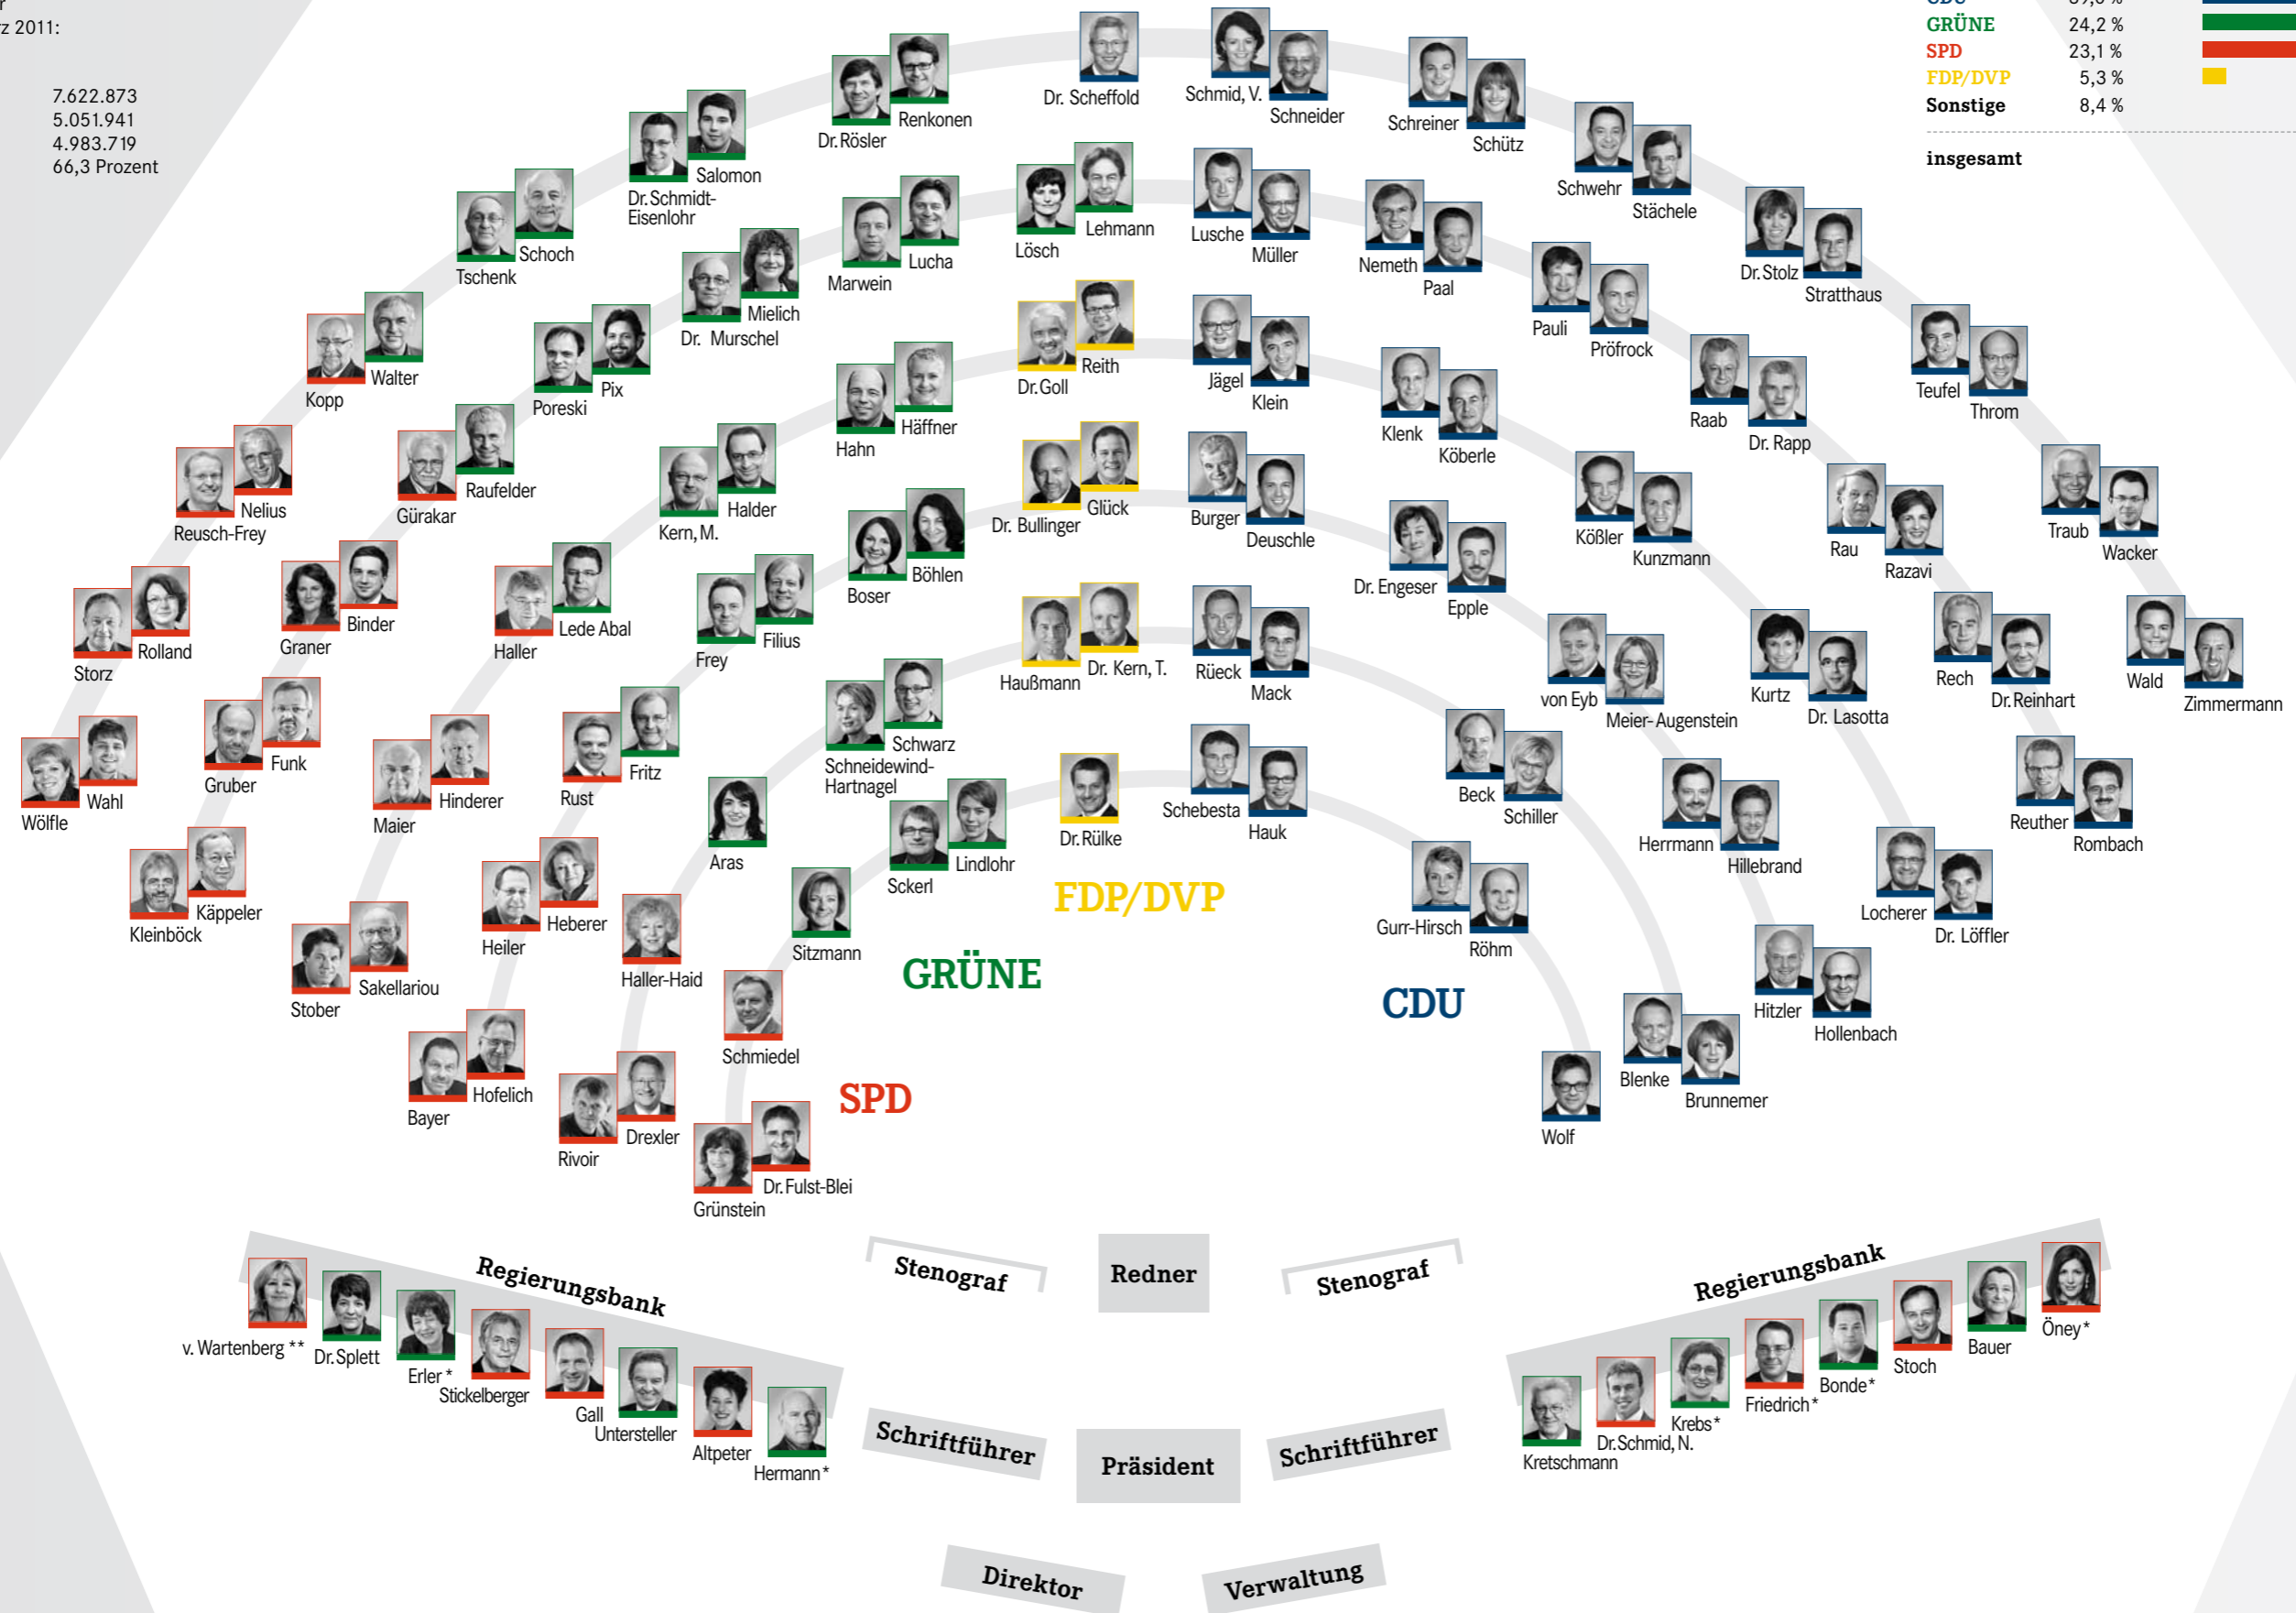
z 2011:

7.622.873
5.051.941
4.983.719
66,3 Prozent

GRÜNE 24,2 %
SPD 23,1 %
FDP/DVP 5,3 %
Sonstige 8,4 %

insgesamt

Renkonen
Dr. Rösler
Dr. Scheffold
Schmid, V.
Schneider
Schreiner
Schütz
Salomon
Dr. Schmidt-Eisenlohr
Schwehr
Stächele
Schoch
Tschenk
Lucha
Marwein
Lehmann
Lösch
Lusche
Müller
Nemeth
Paal
Dr. Stolz
Stratthaus
Mielich
Dr. Murschel
Pauli
Pröfrock
Walter
Kopp
Pix
Poreski
Reith
Dr. Goll
Jägel
Klein
Teufel
Throm
Häffner
Hahn
Klenk
Köberle
Raab
Dr. Rapp
Nelius
Reusch-Frey
Raufelder
Gürakar
Halder
Kern, M.
Glück
Dr. Bullinger
Burger
Deuschle
Rau
Razavi
Traub
Wacker
Köβler
Kunzmann
Böhlen
Boser
Dr. Engeser
Epple
Rolland
Storz
Binder
Graner
Lede Abal
Haller
Filius
Frey
Haußmann
Dr. Kern, T.
Rüeck
Mack
von Eyb
Meier-Augenstein
Kurtz
Dr. Lasotta
Rech
Dr. Reinhart
Wald
Zimmermann
Schwarz
Schneidewind-Hartnagel
Funk
Gruber
Hinderer
Maier
Fritz
Rust
Wahl
Wölfle
Dr. Rülke
Schebesta
Hauk
Beck
Schiller
Herrmann
Hillebrand
Reuther
Rombach
Lindlohr
Scherl
Aras
Käppeler
Kleinböck
Heberer
Heiler
Haller-Haid
Sitzmann
FDP/DVP
Gurr-Hirsch
Röhm
Locherer
Dr. Löffler
GRÜNE
CDU
Hitzler
Hollenbach
Sakellariou
Stober
Schmiedel
Hofelich
Bayer
SPD
Blenke
Brunnemer
Wolf
Drexler
Rivoir
Dr. Fulst-Blei
Grünstein

Regierungsbank
Stenograf
Redner
Stenograf
Regierungsbank
Öney*
Bauer
Stoch
Bonde*
Friedrich*
Krebs*
Dr. Schmid, N.
Kretschmann
v. Wartenberg **
Dr. Splett
Erler*
Stickelberger
Gall
Untersteller
Altpeter
Hermann*
Schriftführer
Präsident
Schriftführer
Direktor
Verwaltung